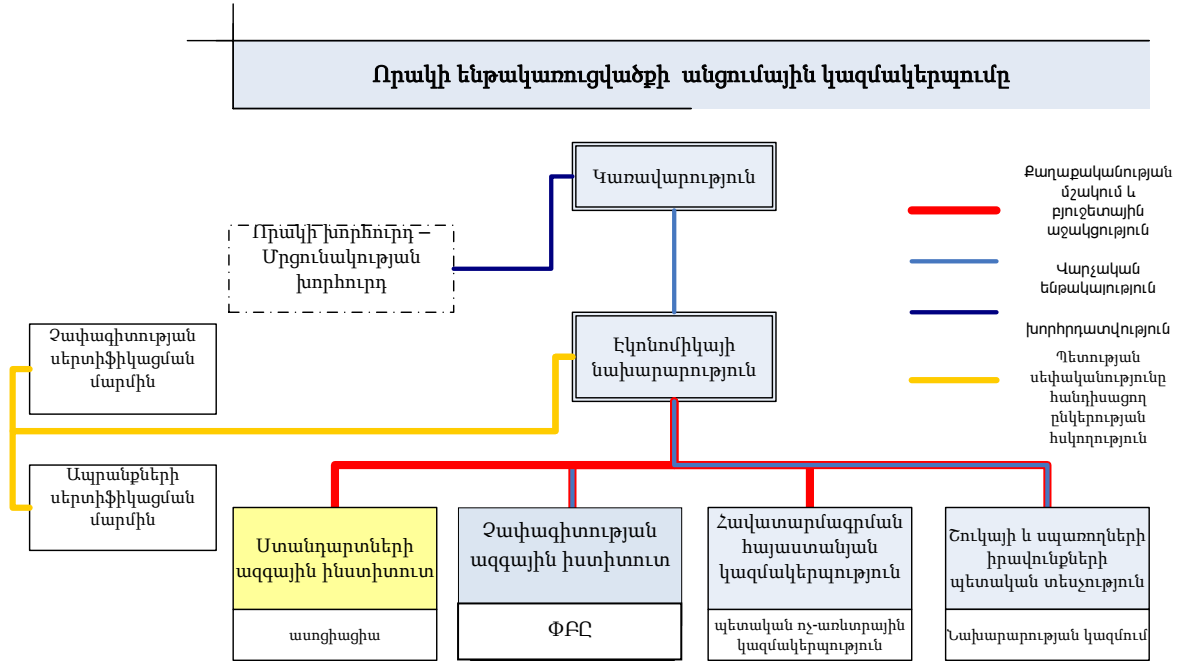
Որակի ենթակառուցվածքի անցումային կազմակերպումը

Կառավարություն

Որակի խորհուրդ – Մրցունակության խորհուրդ

Չափագիտության սերտիֆիկացման մարմին

Էկոնոմիկայի նախարարություն

Ապրանքների սերտիֆիկացման մարմին

Ստանդարտների ազգային ինստիտուտ

ասոցիացիա

Չափագիտության ազգային ինստիտուտ

ՓԲԸ

Հավատարմագրման հայաստանյան կազմակերպություն

պետական ոչ-առևտրային կազմակերպություն

Շուկայի և սպառողների իրավունքների պետական տեսչություն

Նախարարության կազմում

Քաղաքականության մշակում և բյուջետային աջակցություն

Վարչական ենթակայություն

խորհրդատվություն

Պետության սեփականությունը հանդիսացող ընկերության հսկողություն